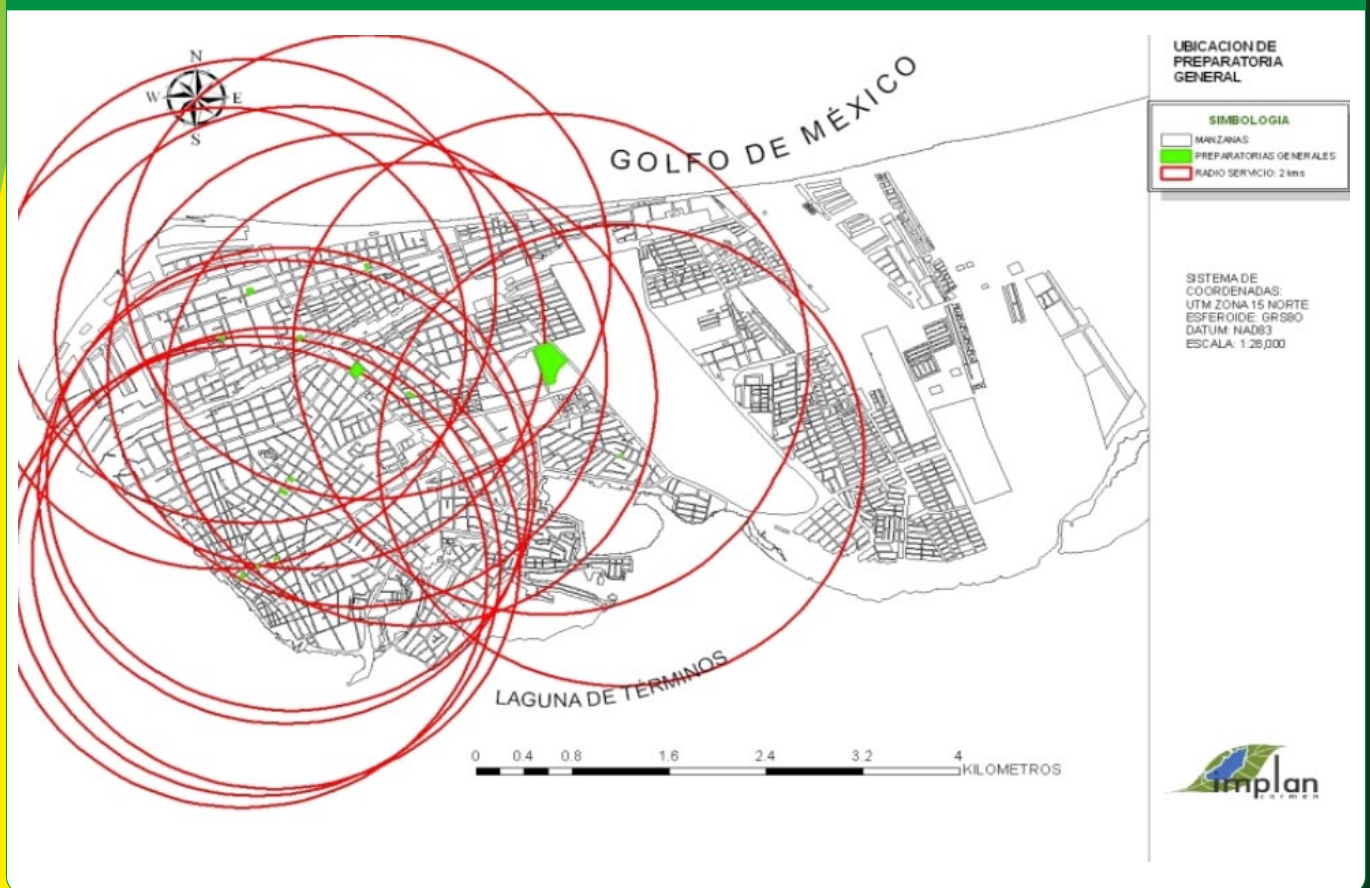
N
W
E
S

GOLFO DE MÉXICO

LAGUNA DE TÉRMINOS

0 0.4 0.8 1.6 2.4 3.2 4 KILOMETROS

UBICACION DE PREPARATORIA GENERAL

SIMBOLOGIA
MANZANAS
PREPARATORIAS GENERALES
RADIO SERVICIO: 2 kms

SISTEMA DE COORDENADAS:
UTM ZONA 15 NORTE
ESFEROIDE: GRS80
DATUM: NAD83
ESCALA: 1:28,000

implan
carmen